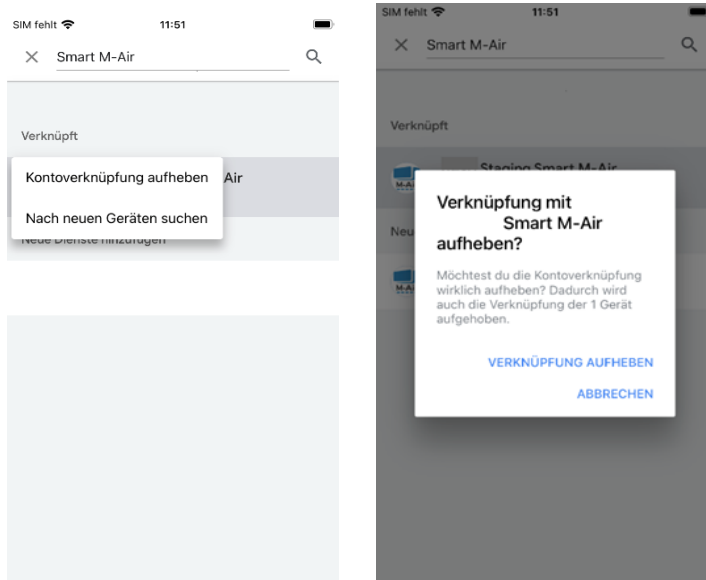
SIM fehlt 11:51

Smart M-Air

Verknüpft

Kontoverknüpfung aufheben Air

Nach neuen Geräten suchen

Neue Dienste hinzufügen

SIM fehlt 11:51

Smart M-Air

Verknüpft

Staging Smart M-Air

Neu

Verknüpfung mit Smart M-Air aufheben?

Möchtest du die Kontoverknüpfung wirklich aufheben? Dadurch wird auch die Verknüpfung der 1 Gerät aufgehoben.

VERKNÜPFUNG AUFHEBEN

ABBRECHEN